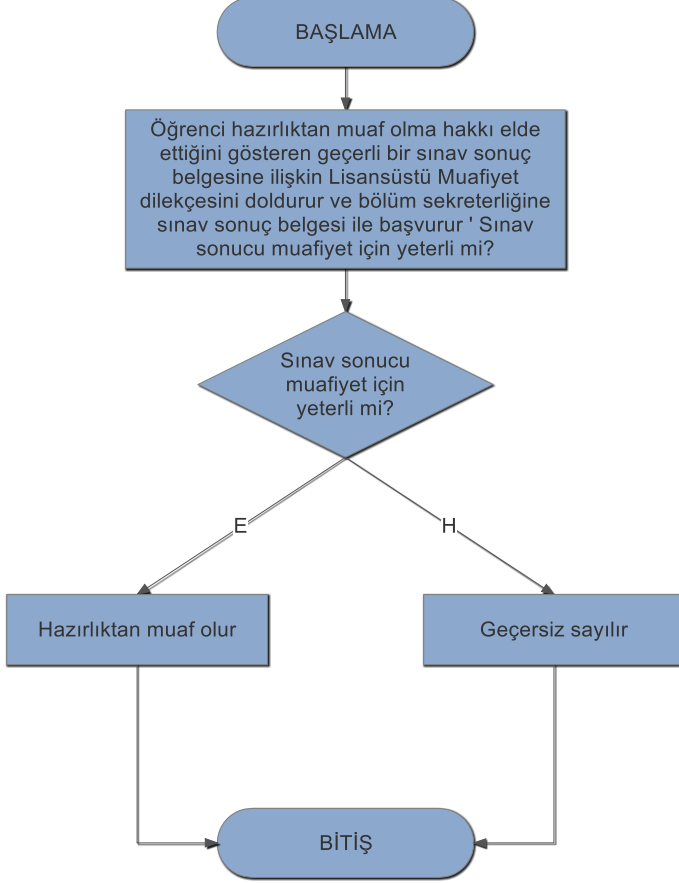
BAŞLAMA

Öğrenci hazırlıktan muaf olma hakkı elde ettiğini gösteren geçerli bir sınav sonuç belgesine ilişkin Lisansüstü Muafiyet dilekçesini doldurur ve bölüm sekreterliğine sınav sonuç belgesi ile başvurur ' Sınav sonucu muafiyet için yeterli mi?

Sınav sonucu muafiyet için yeterli mi?

E

H

Hazırlıktan muaf olur

Geçersiz sayılır

BİTİŞ